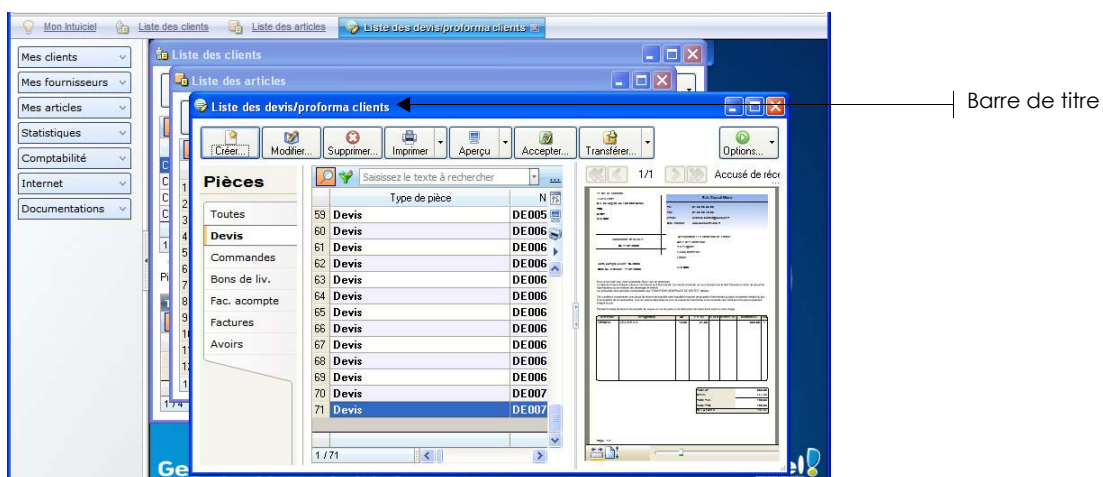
Mon Intuiciel | Liste des clients | Liste des articles | Liste des devis/proforma clients

Mes clients
Mes fournisseurs
Mes articles
Statistiques
Comptabilité
Internet
Documentations

Liste des clients
Liste des articles
Liste des devis/proforma clients

Barre de titre

Créer... | Modifier... | Supprimer... | Imprimer | Aperçu | Accepter... | Transférer... | Options...

Pièces
Toutes
Devis
Commandes
Bons de liv.
Fac. acompte
Factures
Avoirs

Saisissez le texte à rechercher

| | Type de pièce | N |
|---|---|---|
| 59 | Devis | DE005 |
| 60 | Devis | DE006 |
| 61 | Devis | DE006 |
| 62 | Devis | DE006 |
| 63 | Devis | DE006 |
| 64 | Devis | DE006 |
| 65 | Devis | DE006 |
| 66 | Devis | DE006 |
| 67 | Devis | DE006 |
| 68 | Devis | DE006 |
| 69 | Devis | DE006 |
| 70 | Devis | DE007 |
| 71 | Devis | DE007 |

1 / 71

1/1 Accusé de réc

Ge